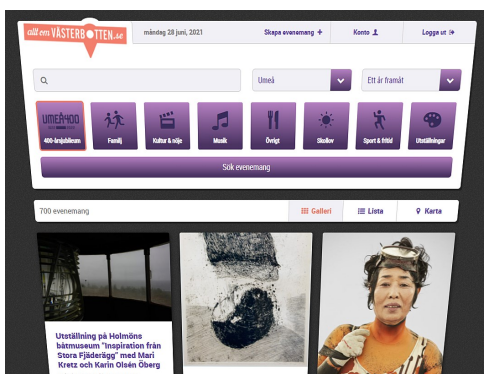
allt om VÄSTERBOTTEN.se

måndag 28 juni, 2021

Skapa evenemang +

Konto

Logga ut

Umeå

Ett år framåt

UMEÅ400

400-årsjubileum

Familj

Kultur & nöje

Musik

Övrigt

Skollov

Sport & fritid

Utställningar

Sök evenemang

700 evenemang

Galleri

Lista

Karta

Utställning på Holmöns båtmuseum "Inspiration från Stora Fjäderägg" med Mari Kretz och Karin Olsén Öberg